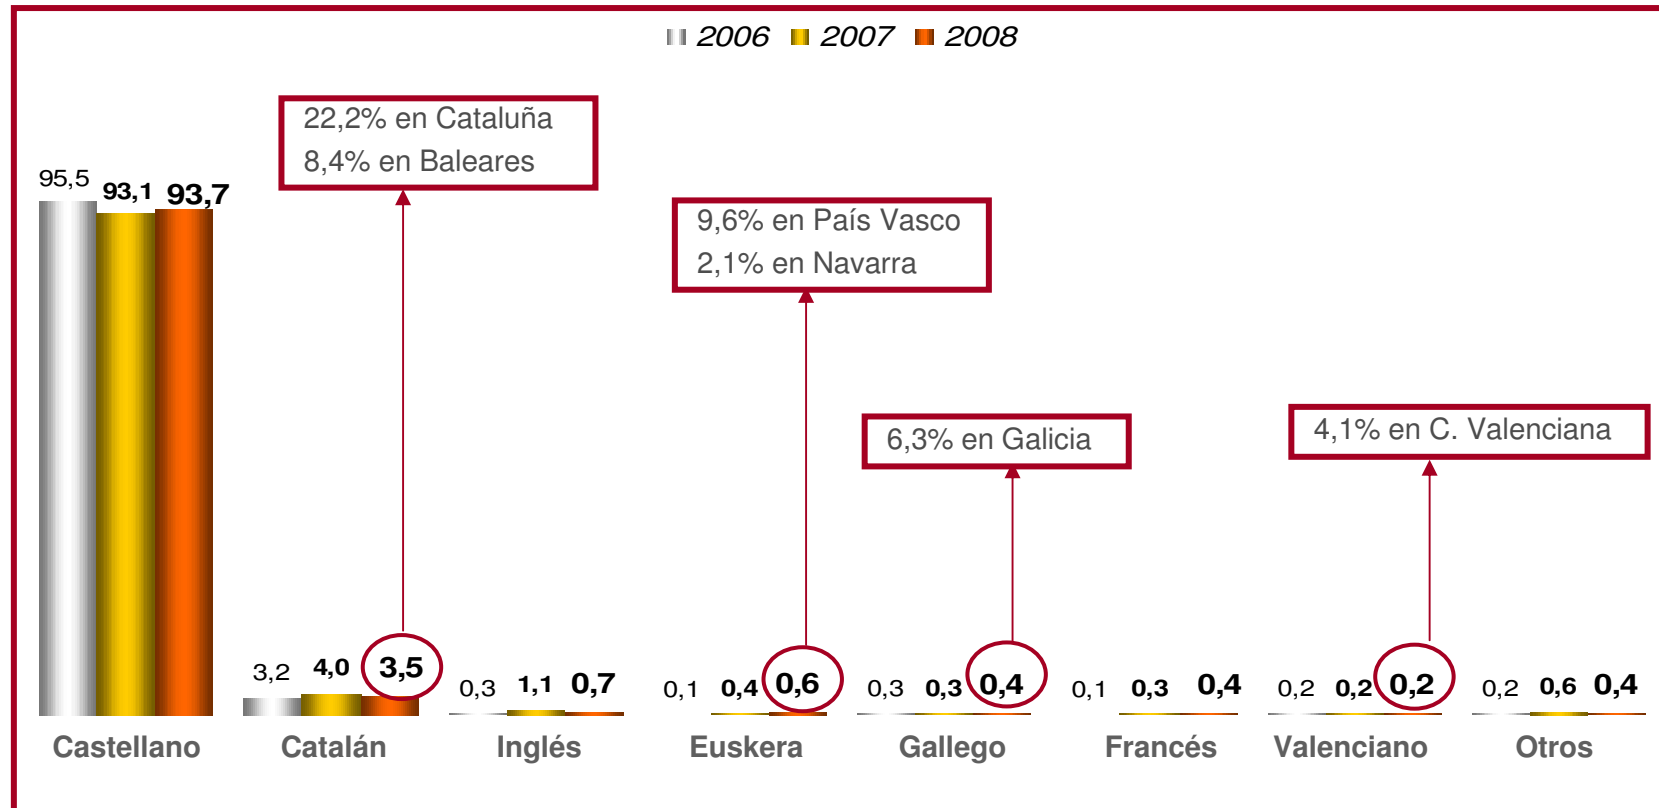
2006 2007 2008

22,2% en Cataluña
8,4% en Baleares

9,6% en País Vasco
2,1% en Navarra

6,3% en Galicia

4,1% en C. Valenciana

95,5 93,1 93,7
3,2 4,0 3,5
0,3 1,1 0,7
0,1 0,4 0,6
0,3 0,3 0,4
0,1 0,3 0,4
0,2 0,2 0,2
0,2 0,6 0,4

Castellano Catalán Inglés Euskera Gallego Francés Valenciano Otros